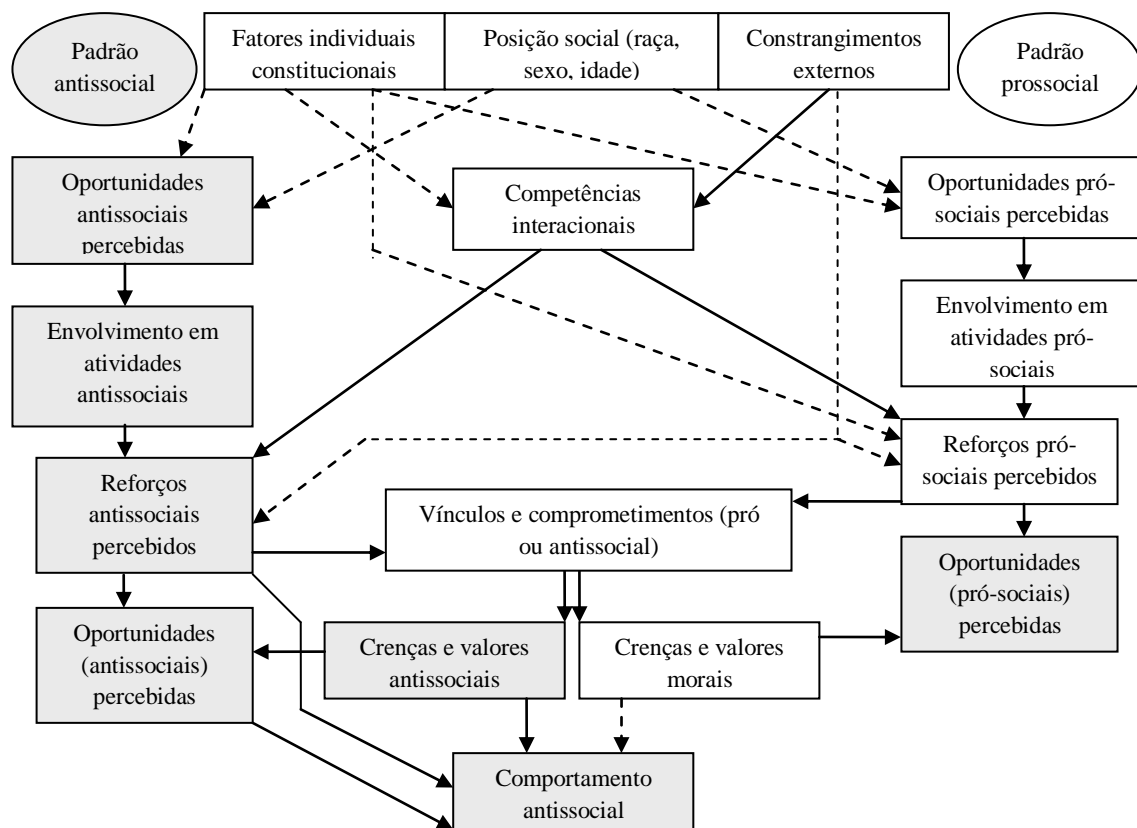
Padrão antissocial

Fatores individuais constitucionais

Posição social (raça, sexo, idade)

Constrangimentos externos

Padrão prossocial

Oportunidades antissociais percebidas

Competências interacionais

Oportunidades pró-sociais percebidas

Envolvimento em atividades antissociais

Envolvimento em atividades pró-sociais

Reforços antissociais percebidos

Reforços pró-sociais percebidos

Vínculos e comprometimentos (pró ou antissocial)

Oportunidades (antissociais) percebidas

Crenças e valores antissociais

Crenças e valores morais

Oportunidades (pró-sociais) percebidas

Comportamento antissocial